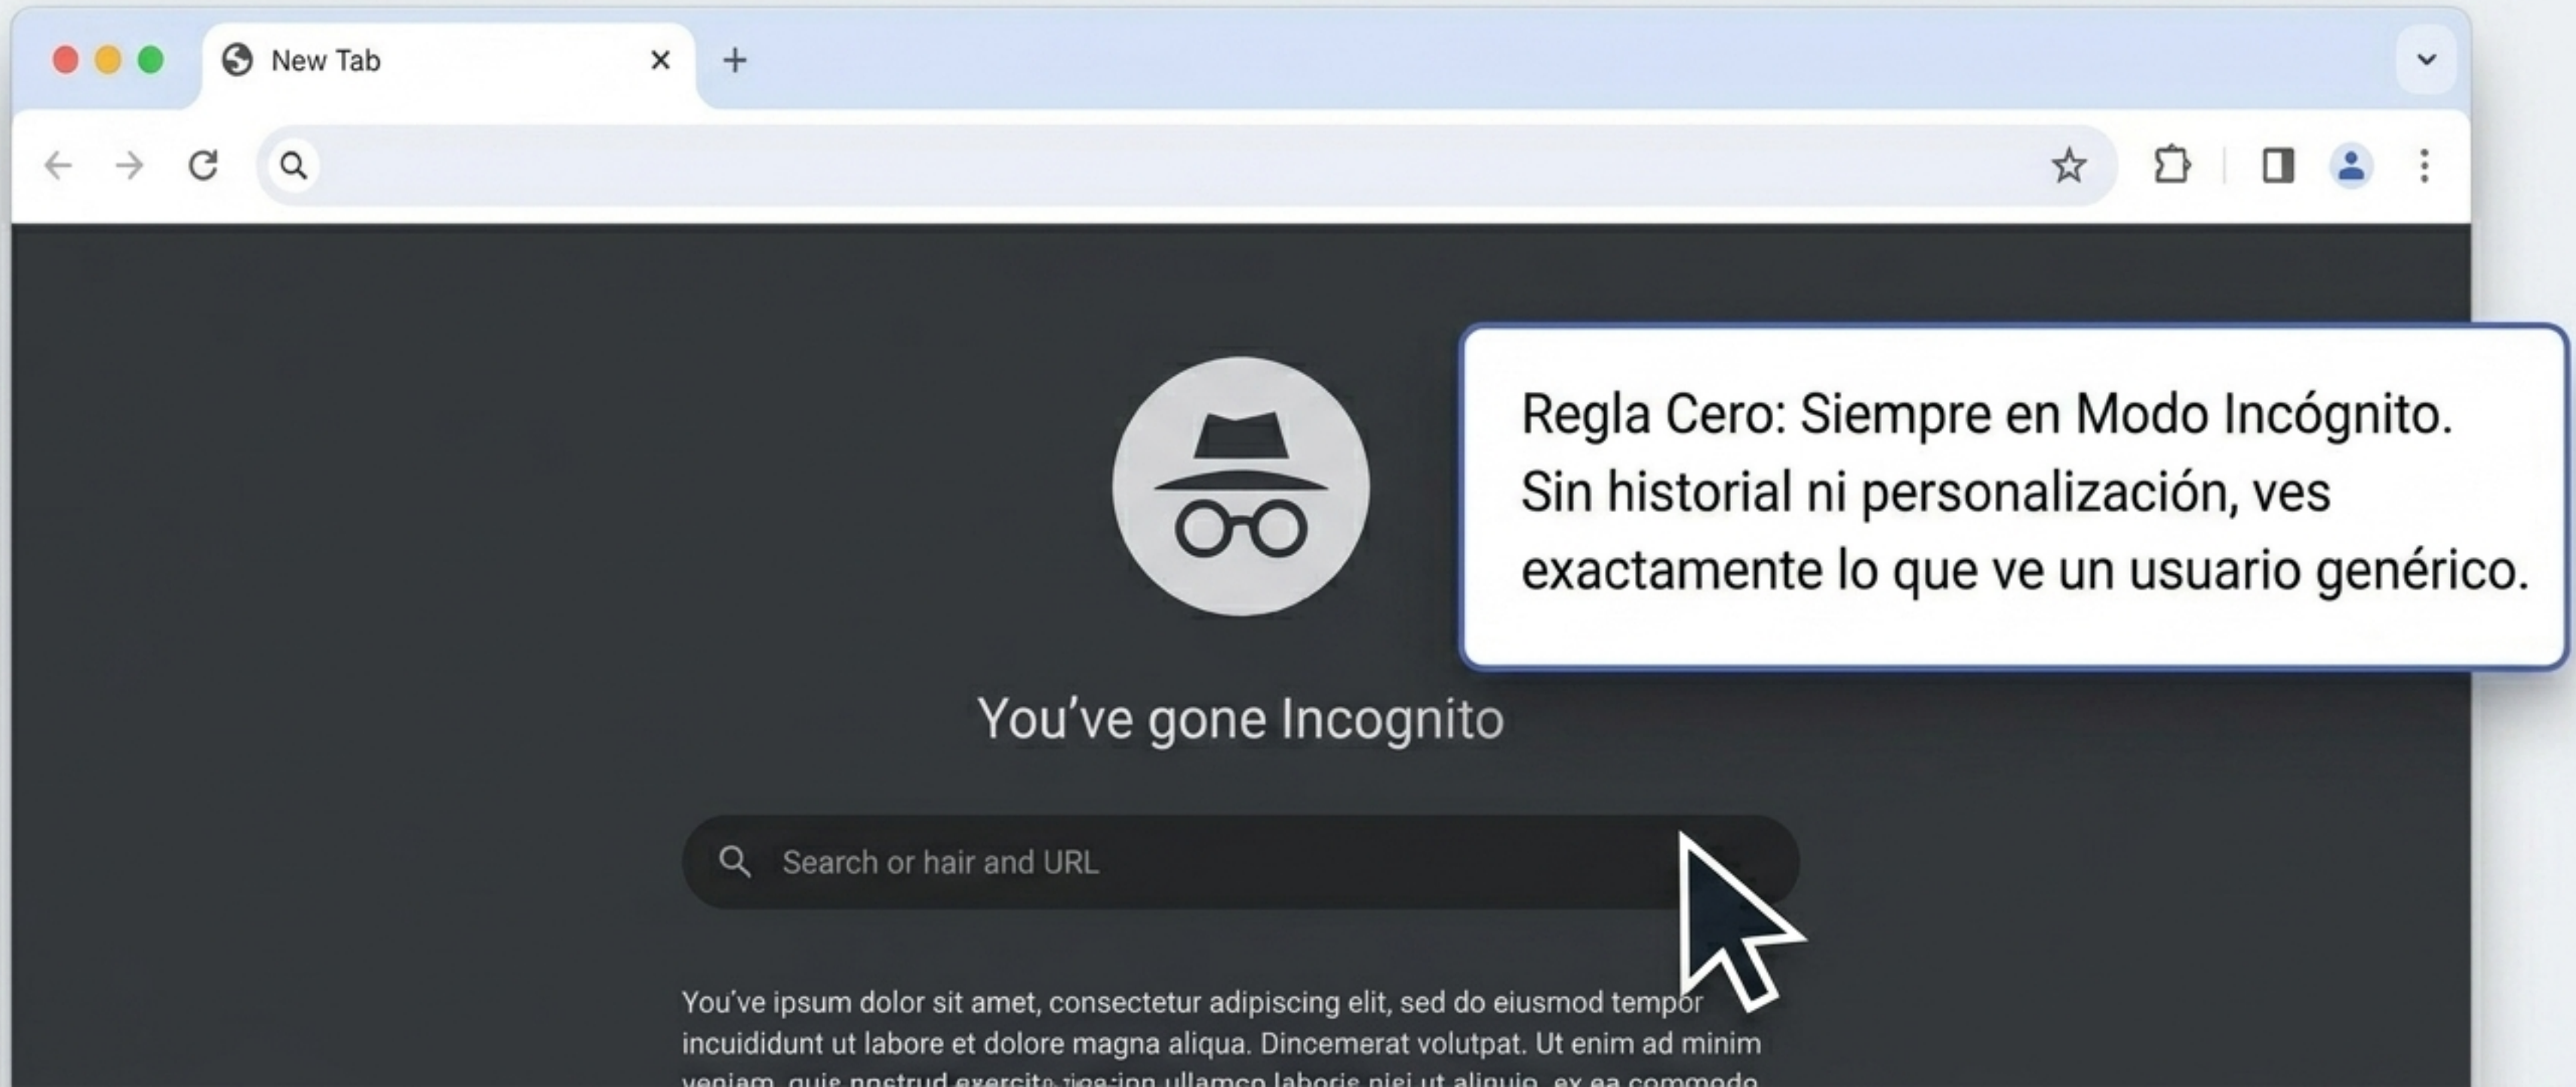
New Tab

Regla Cero: Siempre en Modo Incógnito. Sin historial ni personalización, ves exactamente lo que ve un usuario genérico.

You've gone Incognito

Search or hair and URL

You've ipsum dolor sit amet, consectetur adipiscing elit, sed do eiusmod tempor incuididunt ut labore et dolore magna aliqua. Dincemerat volutpat. Ut enim ad minim veniam, quis nostrud exercit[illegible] ullamco laboris nisi ut aliquip, ex ea commodo